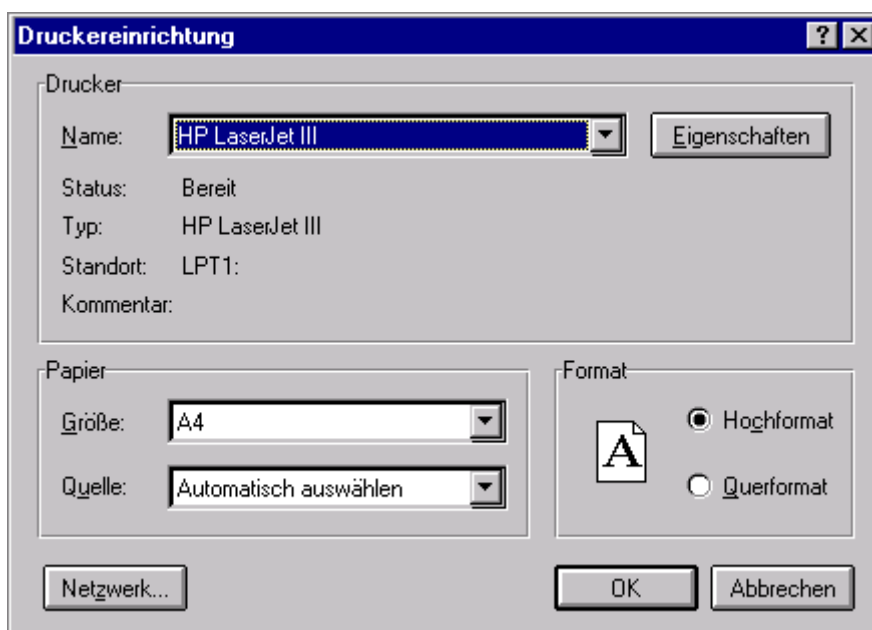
Druckereinrichtung

?

Drucker

Name: HP LaserJet III

Eigenschaften

Status: Bereit

Typ: HP LaserJet III

Standort: LPT1:

Kommentar:

Papier

Größe: A4

Quelle: Automatisch auswählen

Format

A

Hochformat

Querformat

Netzwerk...

OK

Abbrechen